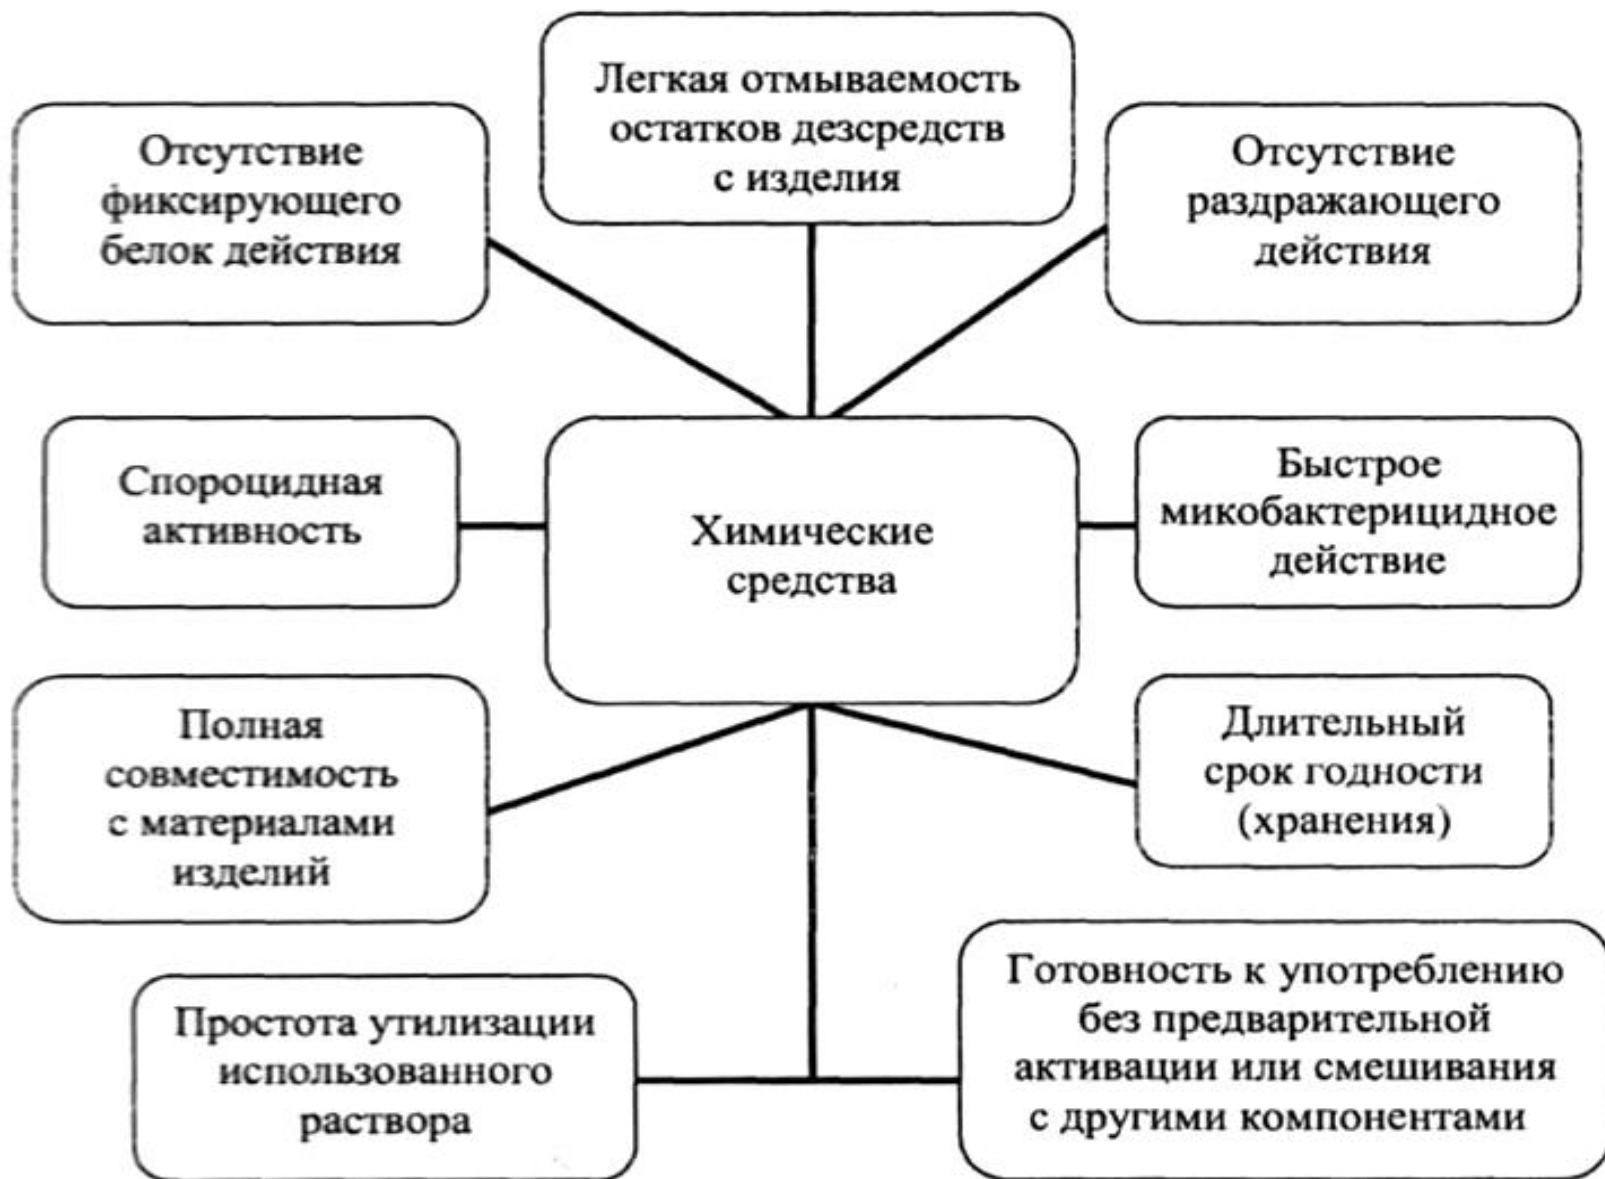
Отсутствие фиксирующего белок действия

Легкая отмываемость остатков дезсредств с изделия

Отсутствие раздражающего действия

Спороцидная активность

Химические средства

Быстрое микобактерицидное действие

Полная совместимость с материалами изделий

Длительный срок годности (хранения)

Простота утилизации использованного раствора

Готовность к употреблению без предварительной активации или смешивания с другими компонентами